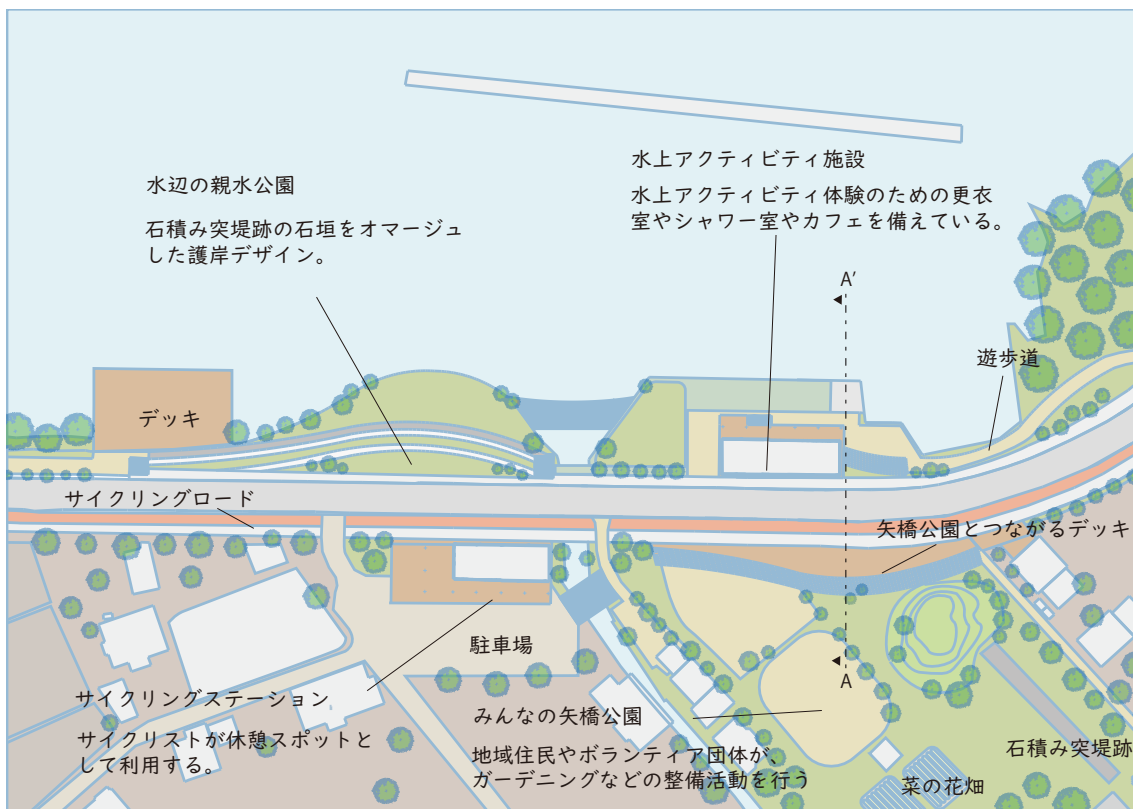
水上アクティビティ施設

水上アクティビティ体験のための更衣室やシャワー室やカフェを備えている。

水辺の親水公園

石積み突堤跡の石垣をオマージュした護岸デザイン。

A′

遊歩道

デッキ

サイクリングロード

矢橋公園とつながるデッキ

駐車場

A

サイクリングステーション

サイクリストが休憩スポットとして利用する。

みんなの矢橋公園

地域住民やボランティア団体が、ガーデニングなどの整備活動を行う

石積み突堤跡

菜の花畑